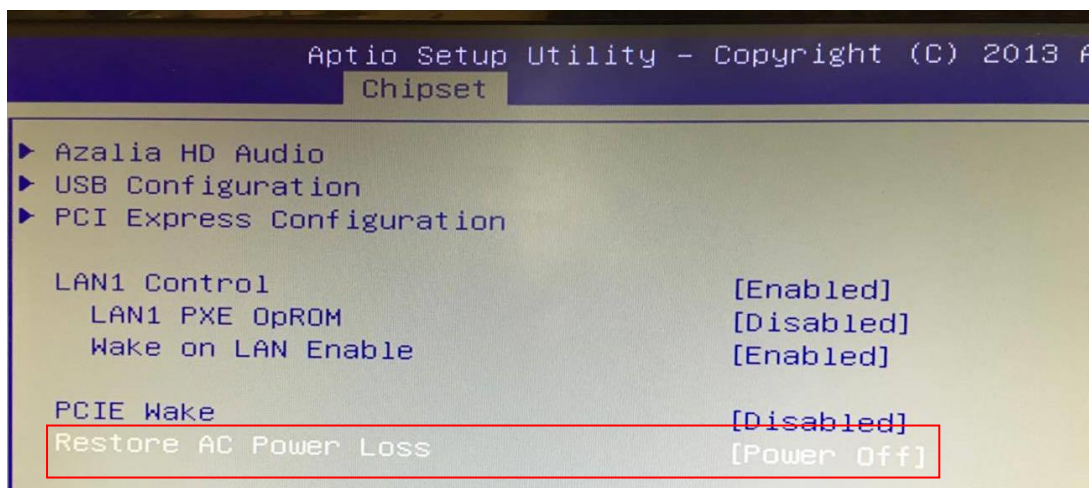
Aptio Setup Utility – Copyright (C) 2013 A
Chipset

▶ Azalia HD Audio
▶ USB Configuration
▶ PCI Express Configuration

LAN1 Control [Enabled]
LAN1 PXE OpROM [Disabled]
Wake on LAN Enable [Enabled]

PCIE Wake [Disabled]
Restore AC Power Loss [Power Off]